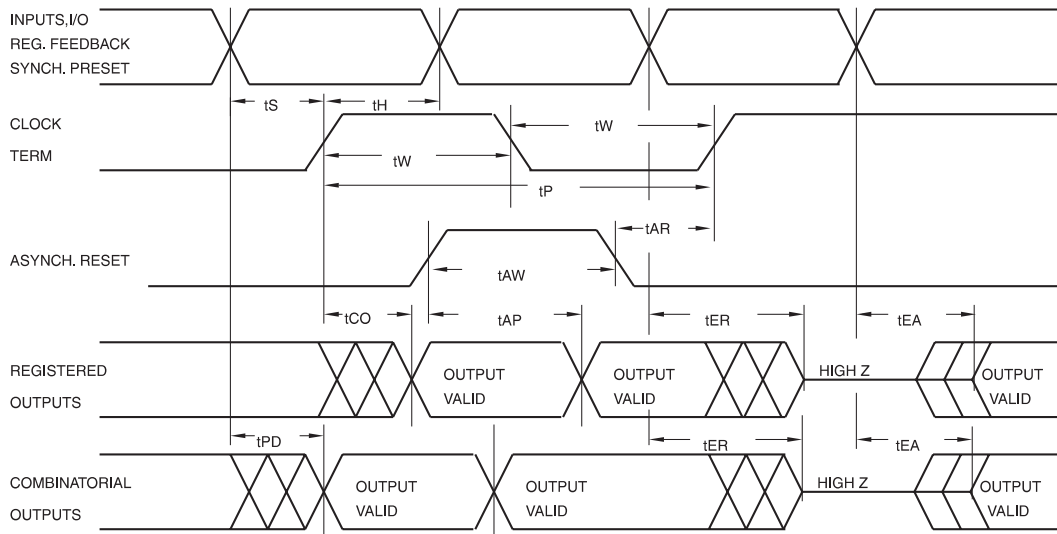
INPUTS,I/O
REG. FEEDBACK
SYNCH. PRESET

tS
tH

CLOCK
TERM

tW
tW
tP

tAR

ASYNCH. RESET

tAW

tCO
tAP
tER
tEA

REGISTERED
OUTPUTS

OUTPUT
VALID

OUTPUT
VALID

HIGH Z

OUTPUT
VALID

tPD
tER
tEA

COMBINATORIAL
OUTPUTS

OUTPUT
VALID

OUTPUT
VALID

HIGH Z

OUTPUT
VALID